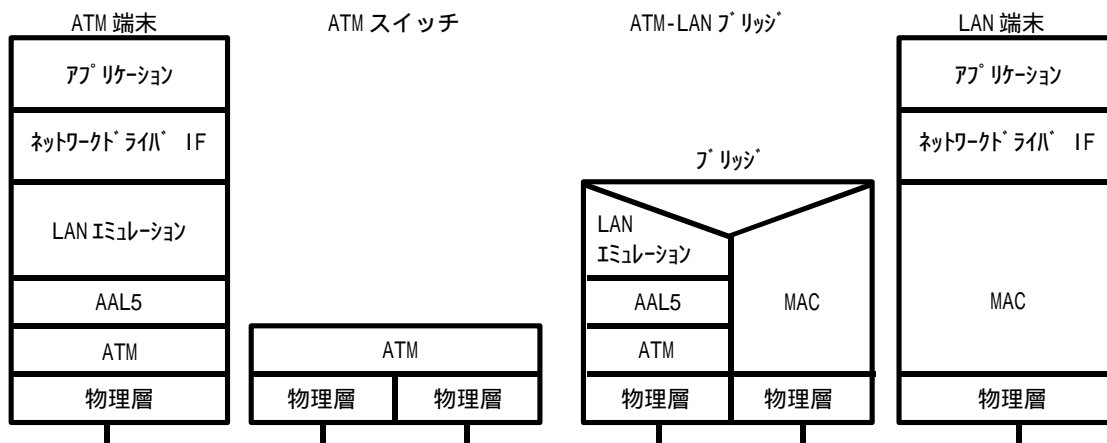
ATM 端末

アプリケーション

ネットワークドライバ IF

LAN エミュレーション

AAL5

ATM

物理層

ATM スイッチ

ATM

物理層

物理層

ATM-LAN ブリッジ

ブリッジ

LAN エミュレーション

AAL5

ATM

物理層

MAC

物理層

LAN 端末

アプリケーション

ネットワークドライバ IF

MAC

物理層